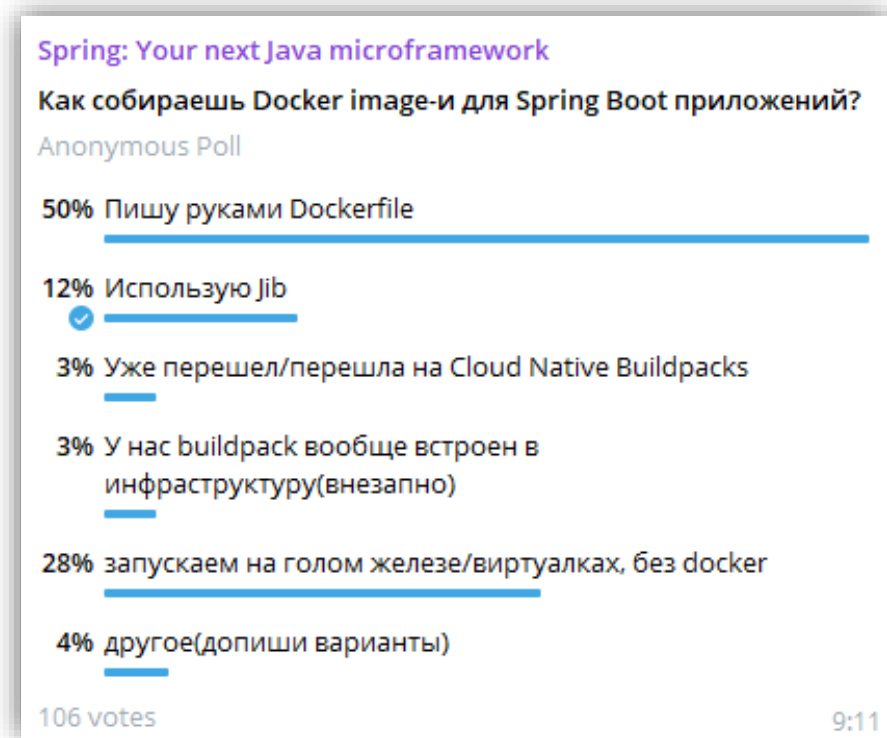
Spring: Your next Java microframework

Как собираешь Docker image-и для Spring Boot приложений?

Anonymous Poll

50% Пишу руками Dockerfile

12% Использую Jib

3% Уже перешел/перешла на Cloud Native Buildpacks

3% У нас buildpack вообще встроен в инфраструктуру(внезапно)

28% запускаем на голом железе/виртуалках, без docker

4% другое(допиши варианты)

106 votes

9:11